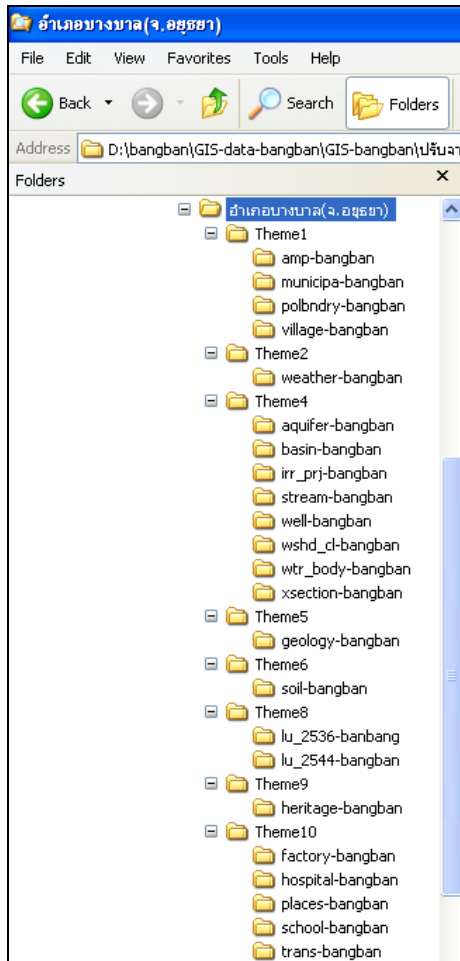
อำเภอบางบาล(จ.อยุธยา)

File Edit View Favorites Tools Help

Back Search Folders

Address D:\bangban\GIS-data-bangban\GIS-bangban\ปรับ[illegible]

Folders ×

อำเภอบางบาล(จ.อยุธยา)
Theme1
amp-bangban
municipa-bangban
polbndry-bangban
village-bangban
Theme2
weather-bangban
Theme4
aquifer-bangban
basin-bangban
irr_prj-bangban
stream-bangban
well-bangban
wshd_cl-bangban
wtr_body-bangban
xsection-bangban
Theme5
geology-bangban
Theme6
soil-bangban
Theme8
lu_2536-banbang
lu_2544-bangban
Theme9
heritage-bangban
Theme10
factory-bangban
hospital-bangban
places-bangban
school-bangban
trans-bangban